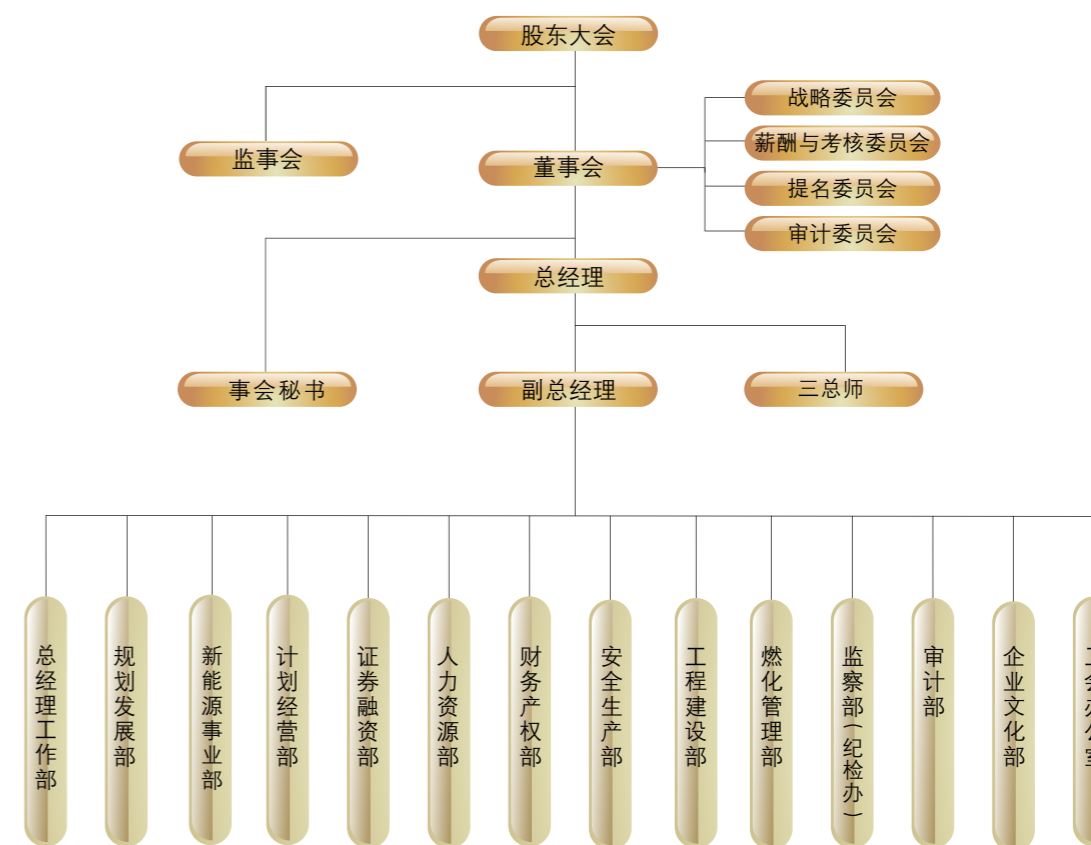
股东大会

监事会

董事会

战略委员会

薪酬与考核委员会

提名委员会

审计委员会

总经理

事会秘书

副总经理

三总师

总经理工作部

规划发展部

新能源事业部

计划经营部

证券融资部

人力资源部

财务产权部

安全生产部

工程建设部

燃化管理部

监察部（纪检办）

审计部

企业文化部

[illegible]